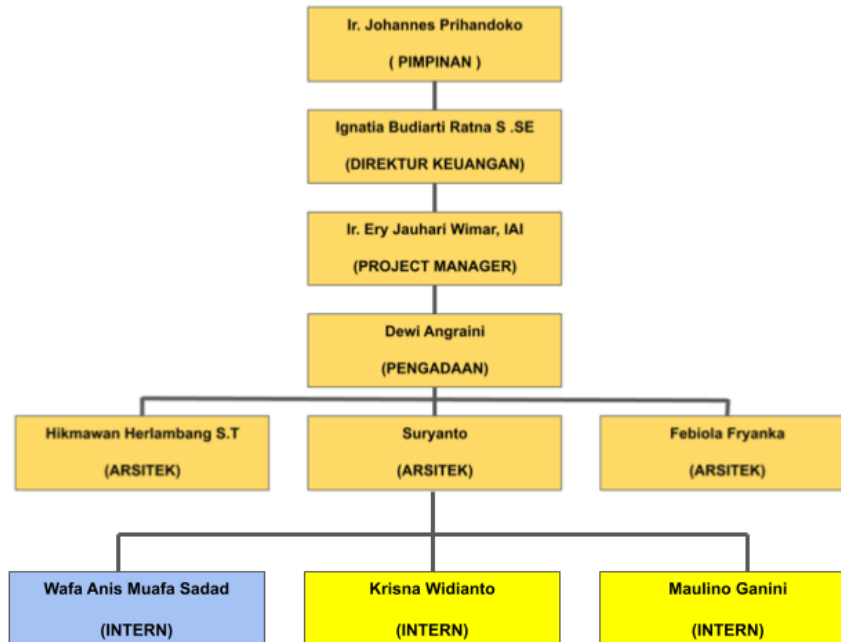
Ir. Johannes Prihandoko
( PIMPINAN )

Ignatia Budiarti Ratna S .SE
(DIREKTUR KEUANGAN)

Ir. Ery Jauhari Wimar, IAI
(PROJECT MANAGER)

Dewi Angraini
(PENGADAAN)

Hikmawan Herlambang S.T
(ARSITEK)

Suryanto
(ARSITEK)

Febiola Fryanka
(ARSITEK)

Wafa Anis Muafa Sadad
(INTERN)

Krisna Widianto
(INTERN)

Maulino Ganini
(INTERN)